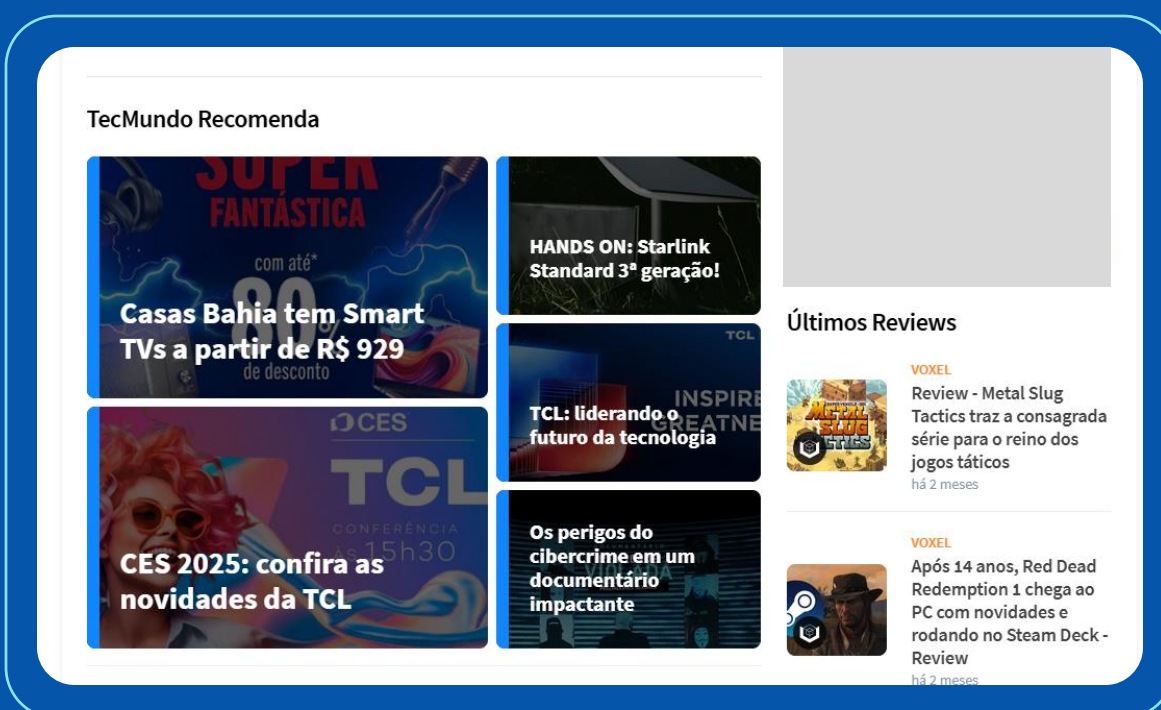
TecMundo Recomenda

SUPER FANTÁSTICA

com até*

80%

de desconto

Casas Bahia tem Smart TVs a partir de R$ 929

HANDS ON: Starlink Standard 3ª geração!

TCL

INSPIRE GREATNE

TCL: liderando o futuro da tecnologia

CES

TCL

CONFERÊNCIA

ÀS 15h30

CES 2025: confira as novidades da TCL

Os perigos do cibercrime em um documentário impactante

Últimos Reviews

VOXEL

Review - Metal Slug Tactics traz a consagrada série para o reino dos jogos táticos

há 2 meses

VOXEL

Após 14 anos, Red Dead Redemption 1 chega ao PC com novidades e rodando no Steam Deck - Review

há 2 meses